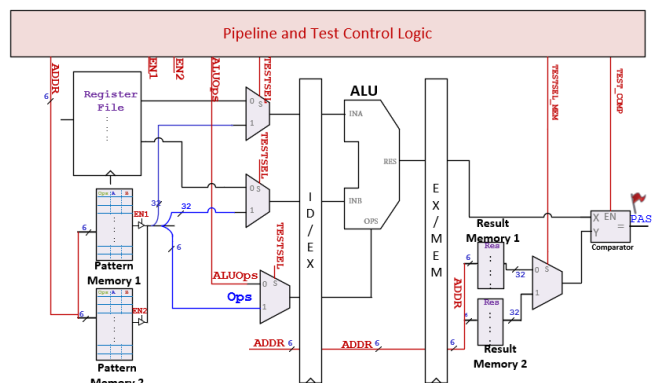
Pipeline and Test Control Logic

ADDR
EN1
EN2
ALUOps
TESTSEL
TESTSEL
TESTSEL_MEM
TEST_COMP

6

Register File

ALU

INA
INB
OPS
RES

0 S
1
0 S
1

32
32
32
6

Ops A B
EN1
EN2

Pattern Memory 1

Pattern Memory 2

TESTSEL
ALUOps
Ops

0 S
1

ID / EX

EX / MEM

Result Memory 1

Result Memory 2

Res
Res

6
32
32
6

0 S
1

X EN
Y =
Comparator

PASS

ADDR 6
ADDR 6
ADDR